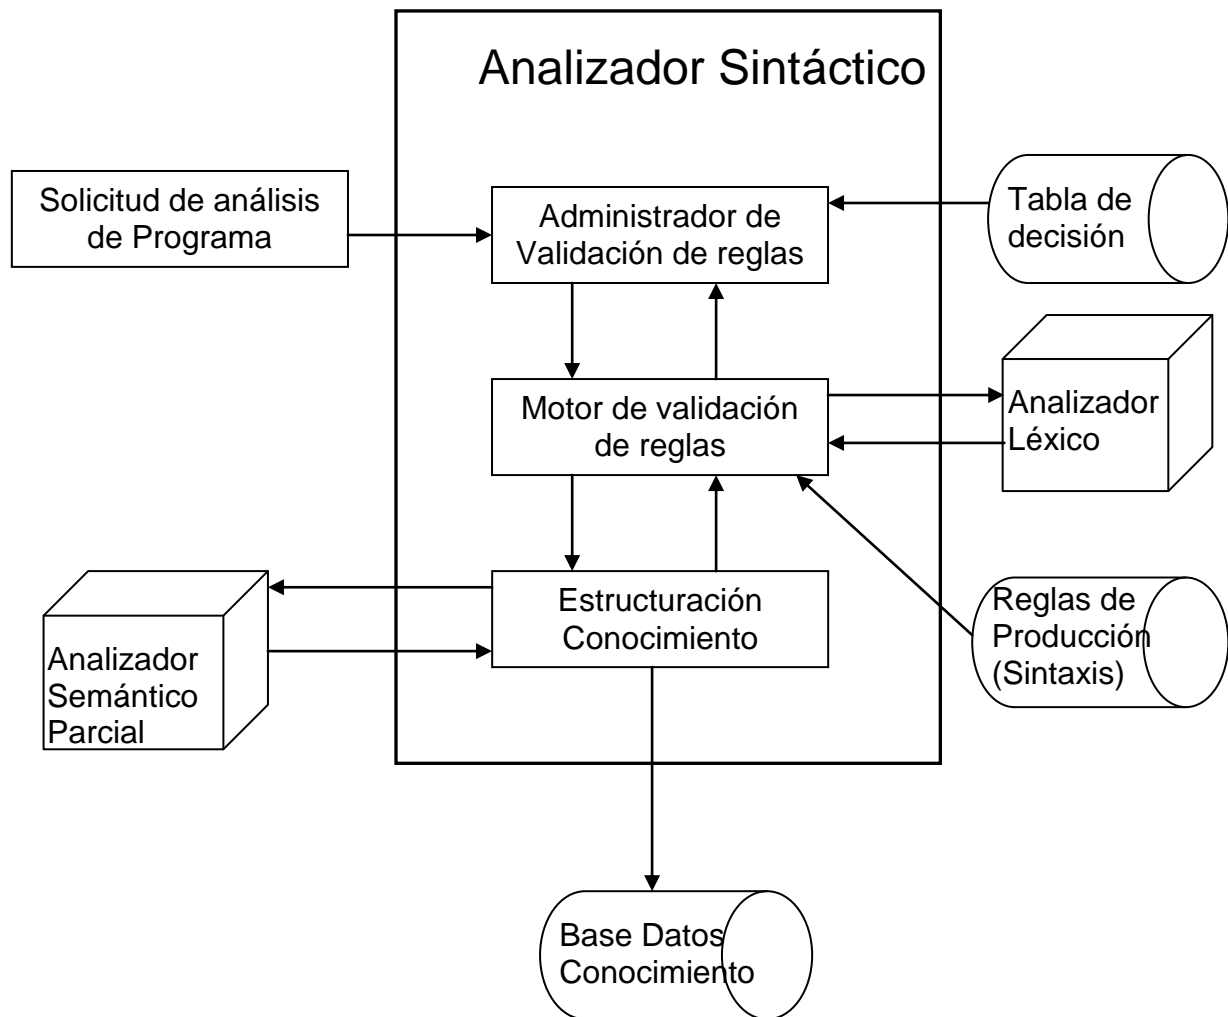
Analizador Sintáctico

Solicitud de análisis de Programa

Administrador de Validación de reglas

Tabla de decisión

Motor de validación de reglas

Analizador Léxico

Estructuración Conocimiento

Reglas de Producción (Sintaxis)

Analizador Semántico Parcial

Base Datos Conocimiento